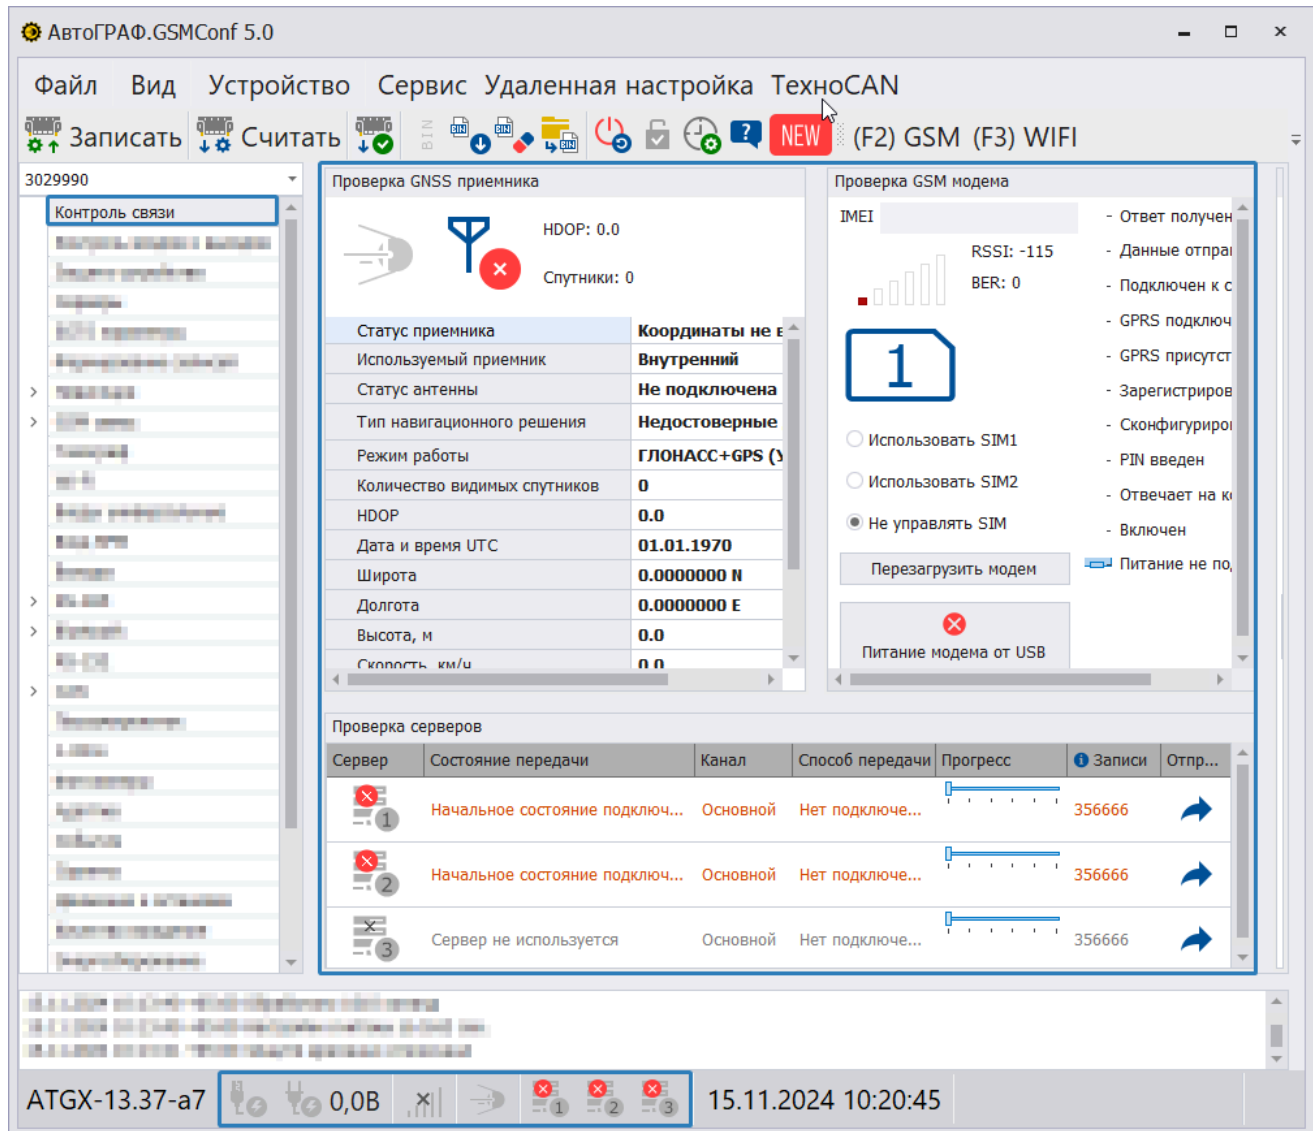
АвтоГРАФ.GSMConf 5.0

Файл Вид Устройство Сервис Удаленная настройка ТехноCAN

Записать Считать NEW (F2) GSM (F3) WIFI

3029990

Контроль связи

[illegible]

Проверка GNSS приемника

HDOP: 0.0

Спутники: 0

| Статус приемника | Координаты не в |
|---|---|
| Используемый приемник | Внутренний |
| Статус антенны | Не подключена |
| Тип навигационного решения | Недостоверные |
| Режим работы | ГЛОНАСС+GPS (У |
| Количество видимых спутников | 0 |
| HDOP | 0.0 |
| Дата и время UTC | 01.01.1970 |
| Широта | 0.0000000 N |
| Долгота | 0.0000000 E |
| Высота, м | 0.0 |
| Скорость, км/ч | 0.0 |

Проверка GSM модема

IMEI

RSSI: -115

BER: 0

1

Использовать SIM1

Использовать SIM2

Не управлять SIM

Перезагрузить модем

Питание модема от USB

- Ответ получен
- Данные отпра
- Подключен к с
- GPRS подключ
- GPRS присутст
- Зарегистриров
- Сконфигуриро
- PIN введен
- Отвечает на к
- Включен

Питание не по

Проверка серверов

| Сервер | Состояние передачи | Канал | Способ передачи | Прогресс | Записи | Отпр... |
|---|---|---|---|---|---|---|
| 1 | Начальное состояние подключ... | Основной | Нет подключе... | | 356666 | |
| 2 | Начальное состояние подключ... | Основной | Нет подключе... | | 356666 | |
| 3 | Сервер не используется | Основной | Нет подключе... | | 356666 | |

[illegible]

ATGX-13.37-a7 0,0В 1 2 3 15.11.2024 10:20:45